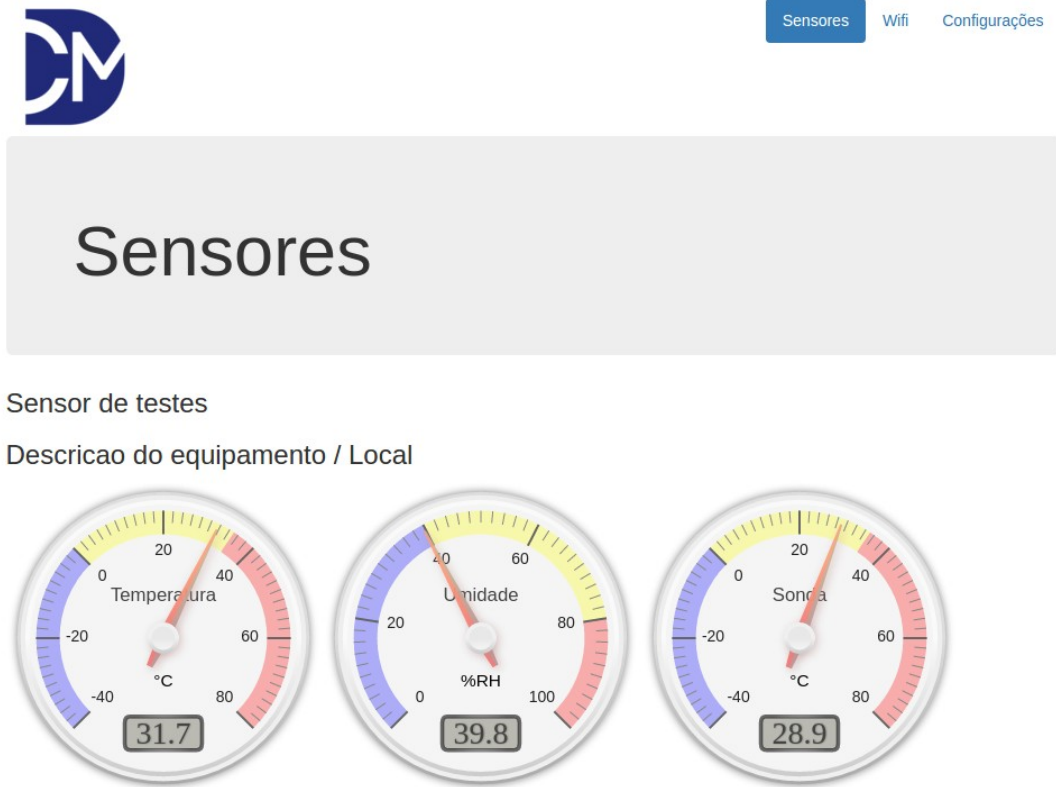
DM

Sensores Wifi Configurações

Sensores

Sensor de testes

Descricao do equipamento / Local

20
0
40
Temperatura
-20
60
°C
-40
80
31.7

40
60
Umidade
20
80
%RH
0
100
39.8

20
0
40
Sonda
-20
60
°C
-40
80
28.9